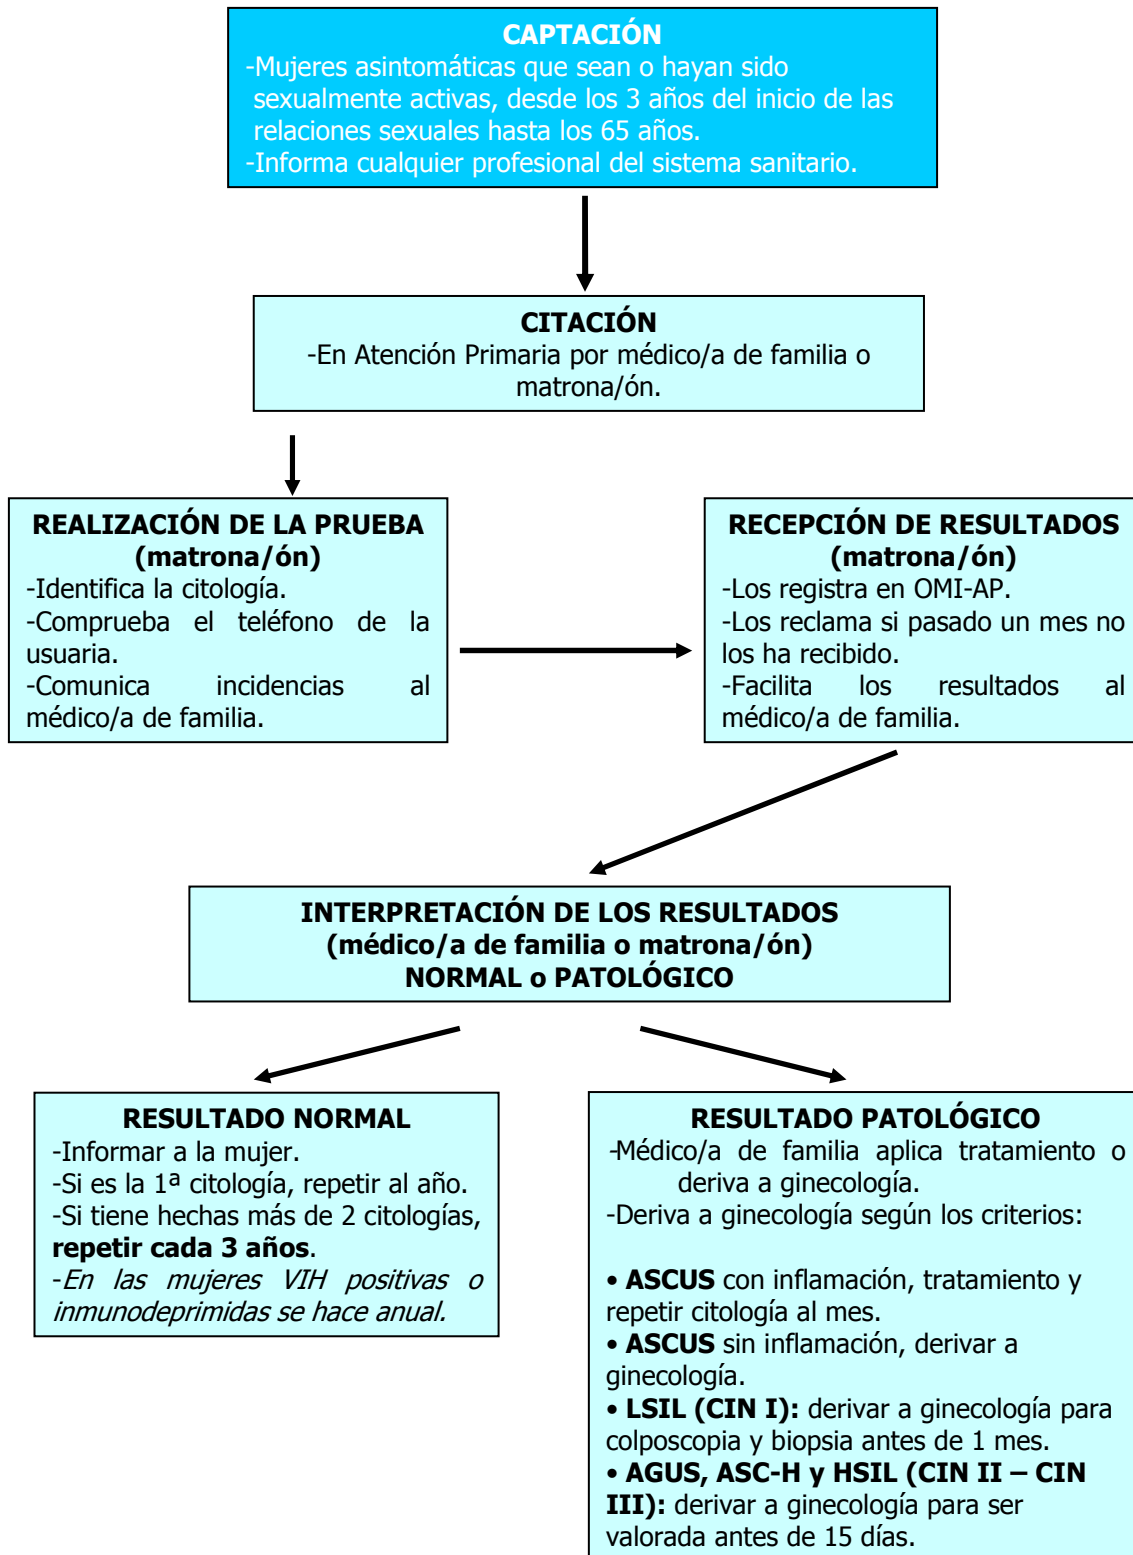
CAPTACIÓN
-Mujeres asintomáticas que sean o hayan sido sexualmente activas, desde los 3 años del inicio de las relaciones sexuales hasta los 65 años.
-Informa cualquier profesional del sistema sanitario.

CITACIÓN
-En Atención Primaria por médico/a de familia o matrona/ón.

REALIZACIÓN DE LA PRUEBA (matrona/ón)
-Identifica la citología.
-Comprueba el teléfono de la usuaria.
-Comunica incidencias al médico/a de familia.

RECEPCIÓN DE RESULTADOS (matrona/ón)
-Los registra en OMI-AP.
-Los reclama si pasado un mes no los ha recibido.
-Facilita los resultados al médico/a de familia.

INTERPRETACIÓN DE LOS RESULTADOS (médico/a de familia o matrona/ón)
NORMAL o PATOLÓGICO

RESULTADO NORMAL
-Informar a la mujer.
-Si es la 1ª citología, repetir al año.
-Si tiene hechas más de 2 citologías, **repetir cada 3 años**.
-*En las mujeres VIH positivas o inmunodeprimidas se hace anual.*

RESULTADO PATOLÓGICO
-Médico/a de familia aplica tratamiento o deriva a ginecología.
-Deriva a ginecología según los criterios:

• **ASCUS** con inflamación, tratamiento y repetir citología al mes.
• **ASCUS** sin inflamación, derivar a ginecología.
• **LSIL (CIN I):** derivar a ginecología para colposcopia y biopsia antes de 1 mes.
• **AGUS, ASC-H y HSIL (CIN II – CIN III):** derivar a ginecología para ser valorada antes de 15 días.